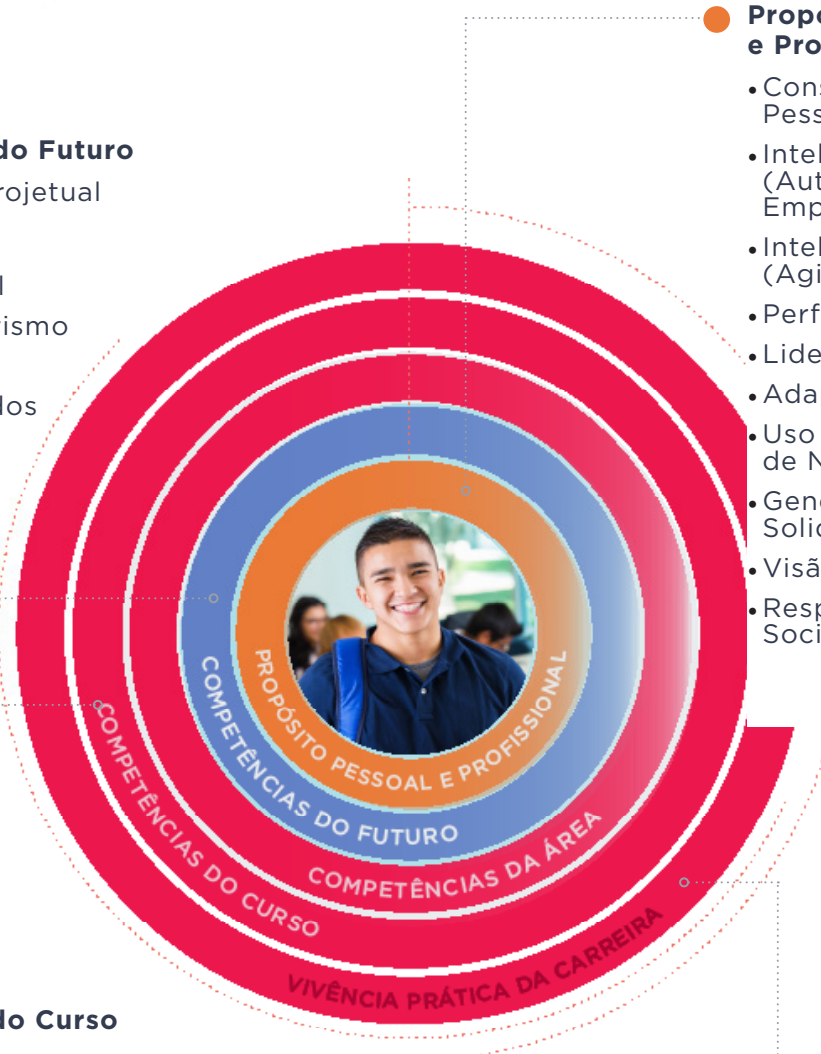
do Futuro
rojetual

l
ismo

dos

Propó
e Pro

• Cons
Pess

• Intel
(Aut
Emp

• Intel
(Agi

• Perf

• Lide

• Ada

• Uso
de N

• Gen
Solic

• Visã

• Resp
Soci

PROPÓSITO PESSOAL E PROFISSIONAL
COMPETÊNCIAS DO FUTURO
COMPETÊNCIAS DA ÁREA
COMPETÊNCIAS DO CURSO
VIVÊNCIA PRÁTICA DA CARREIRA

do Curso